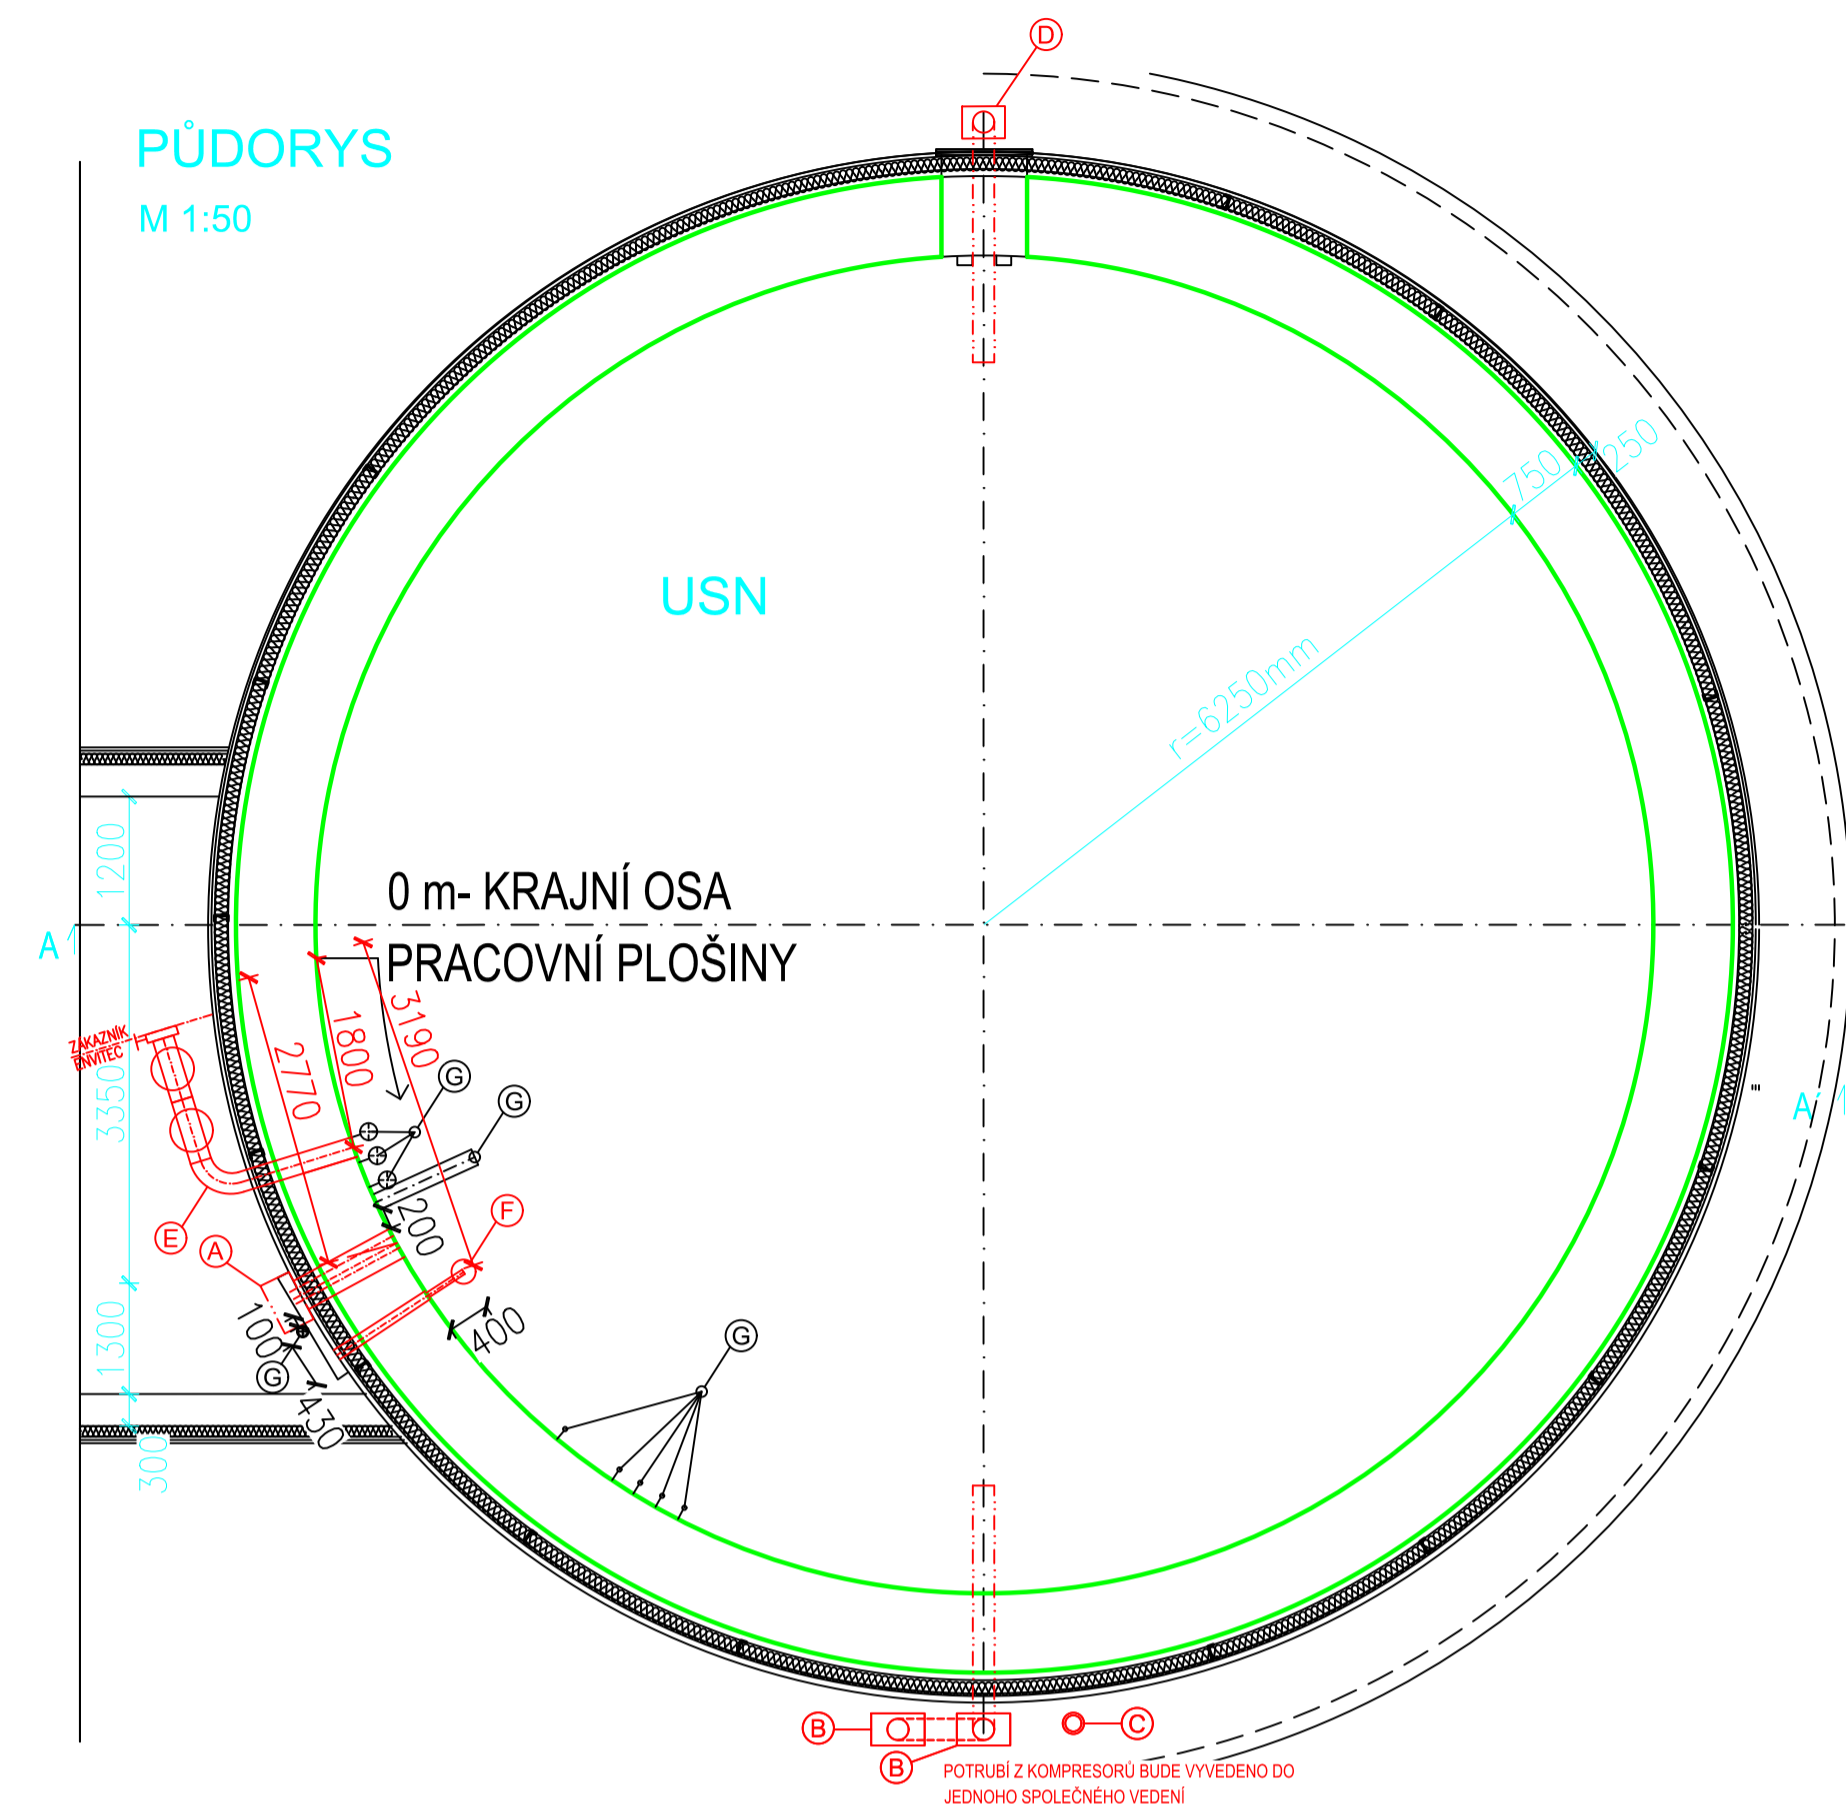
PŮDORYS

M 1:50

D

USN

750

250

r=6250mm

0 m- KRAJNÍ OSA

PRACOVNÍ PLOŠINY

A

A

1200

3350

1300

300

ZAKAZNÍK ENVITEC

2770

1800

3190

G

G

G

G

200

E

A

F

100

400

430

B

B

C

POTRUBÍ Z KOMPRESORŮ BUDE VYVEDENO DO JEDNOHO SPOLEČNÉHO VEDENÍ